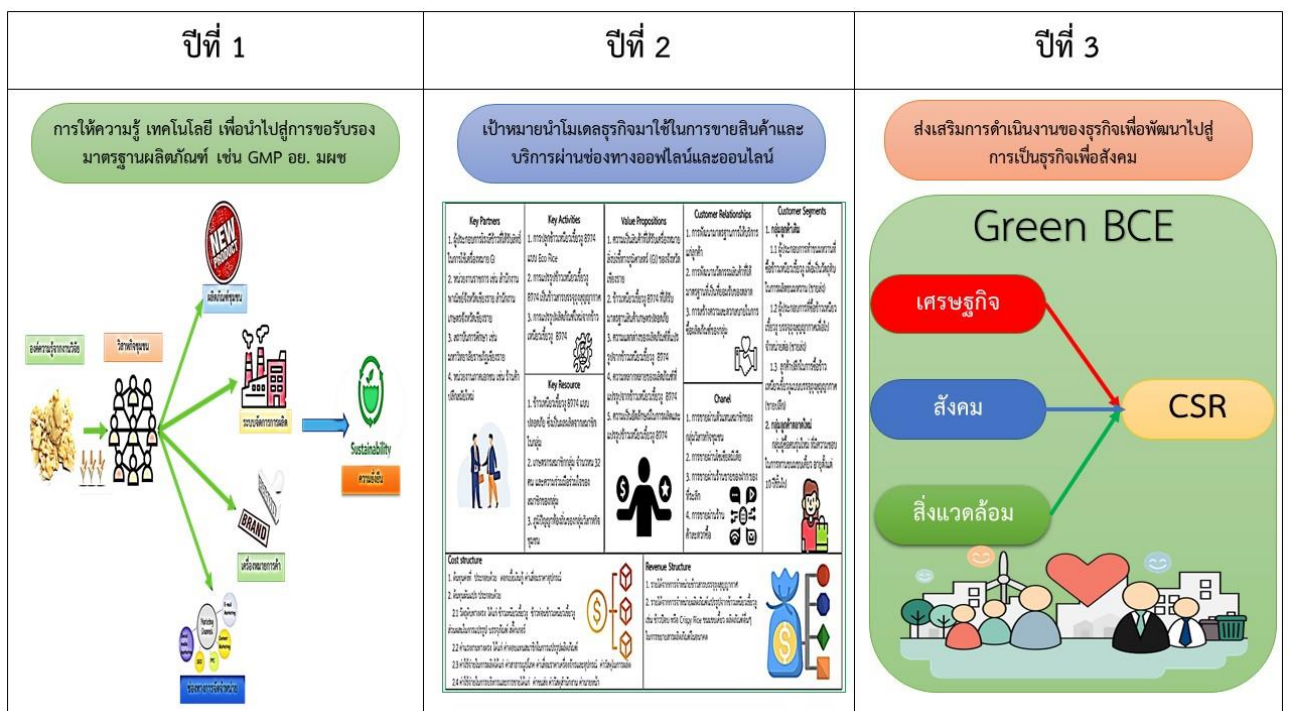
| ปีที่ 1 | ปีที่ 2 | ปีที่ 3 |
|---|---|---|
| การให้ความรู้ เทคโนโลยี เพื่อนำไปสู่การขอรับรองมาตรฐานผลิตภัณฑ์ เช่น GMP อย. มผช | เป้าหมายนำโมเดลธุรกิจมาใช้ในการขายสินค้าและบริการผ่านช่องทางออฟไลน์และออนไลน์ | ส่งเสริมการดำเนินงานของธุรกิจเพื่อพัฒนาไปสู่การเป็นธุรกิจเพื่อสังคม |

NEW
ผลิตภัณฑ์ชุมชน
องค์ความรู้จากงานวิจัย
วิสาหกิจชุมชน
ระบบจัดการการผลิต
Sustainability
ความยั่งยืน
BRAND
เครื่องหมายการค้า
ช่องทางการจัดจำหน่าย

Key Partners
Key Activities
Value Propositions
Customer Relationships
Customer Segments
Key Resource
Chanel
Cost structure
Revenue Structure

Green BCE
เศรษฐกิจ
สังคม
CSR
สิ่งแวดล้อม